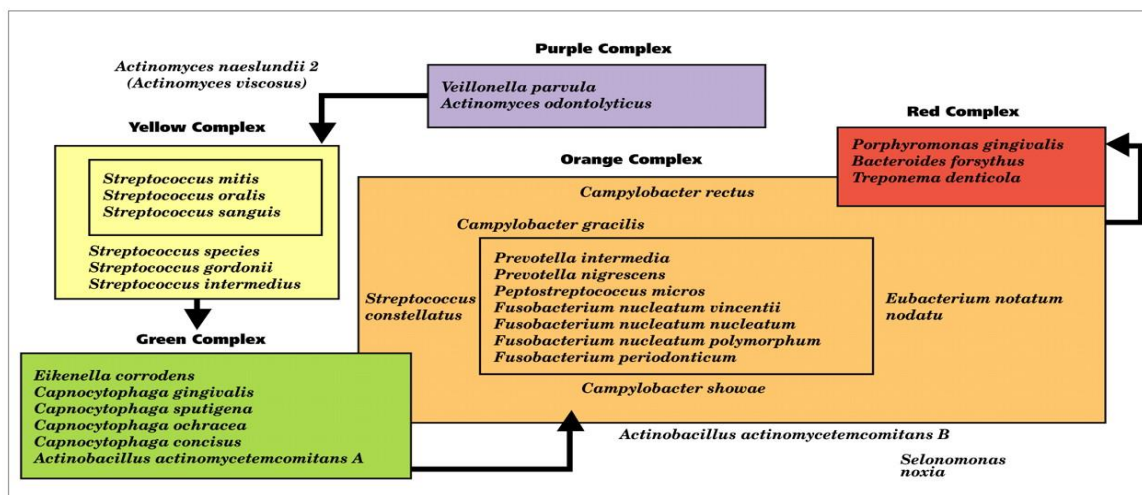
Purple Complex

Actinomyces naeslundii 2
(Actinomyces viscosus)

Veillonella parvula
Actinomyces odontolyticus

Red Complex

Porphyromonas gingivalis
Bacteroides forsythus
Treponema denticola

Yellow Complex

Streptococcus mitis
Streptococcus oralis
Streptococcus sanguis

Streptococcus species
Streptococcus gordonii
Streptococcus intermedius

Orange Complex

Campylobacter rectus

Campylobacter gracilis

Prevotella intermedia
Prevotella nigrescens
Peptostreptococcus micros
Fusobacterium nucleatum vincentii
Fusobacterium nucleatum nucleatum
Fusobacterium nucleatum polymorphum
Fusobacterium periodonticum

Streptococcus constellatus

Eubacterium notatum nodatu

Campylobacter showae

Green Complex

Eikenella corrodens
Capnocytophaga gingivalis
Capnocytophaga sputigena
Capnocytophaga ochracea
Capnocytophaga concisus
Actinobacillus actinomycetemcomitans A

Actinobacillus actinomycetemcomitans B

Selonomonas noxia